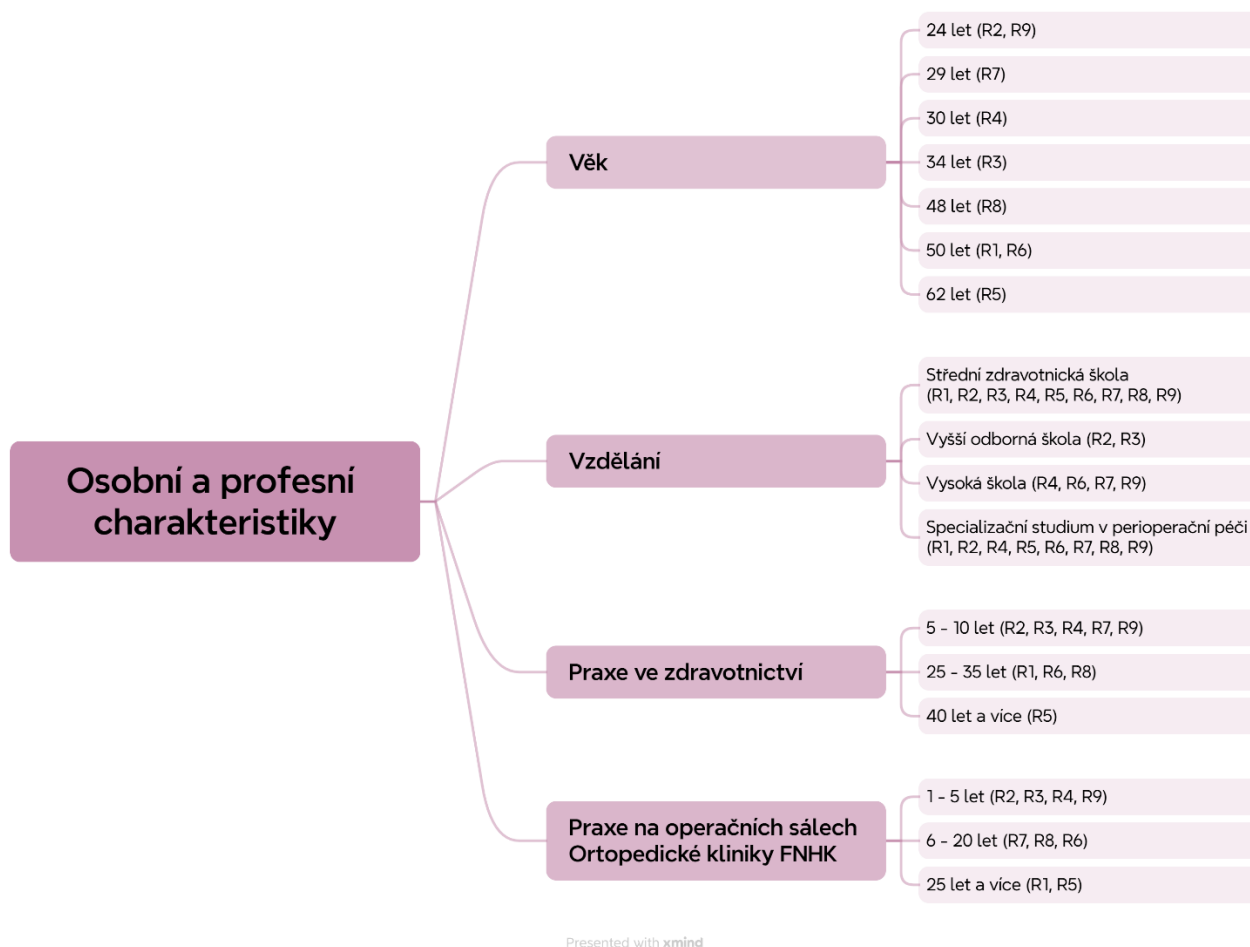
Osobní a profesní charakteristiky

Věk

24 let (R2, R9)

29 let (R7)

30 let (R4)

34 let (R3)

48 let (R8)

50 let (R1, R6)

62 let (R5)

Vzdělání

Střední zdravotnická škola (R1, R2, R3, R4, R5, R6, R7, R8, R9)

Vyšší odborná škola (R2, R3)

Vysoká škola (R4, R6, R7, R9)

Specializační studium v perioperační péči (R1, R2, R4, R5, R6, R7, R8, R9)

Praxe ve zdravotnictví

5 - 10 let (R2, R3, R4, R7, R9)

25 - 35 let (R1, R6, R8)

40 let a více (R5)

Praxe na operačních sálech Ortopedické kliniky FNHK

1 - 5 let (R2, R3, R4, R9)

6 - 20 let (R7, R8, R6)

25 let a více (R1, R5)

Presented with xmind